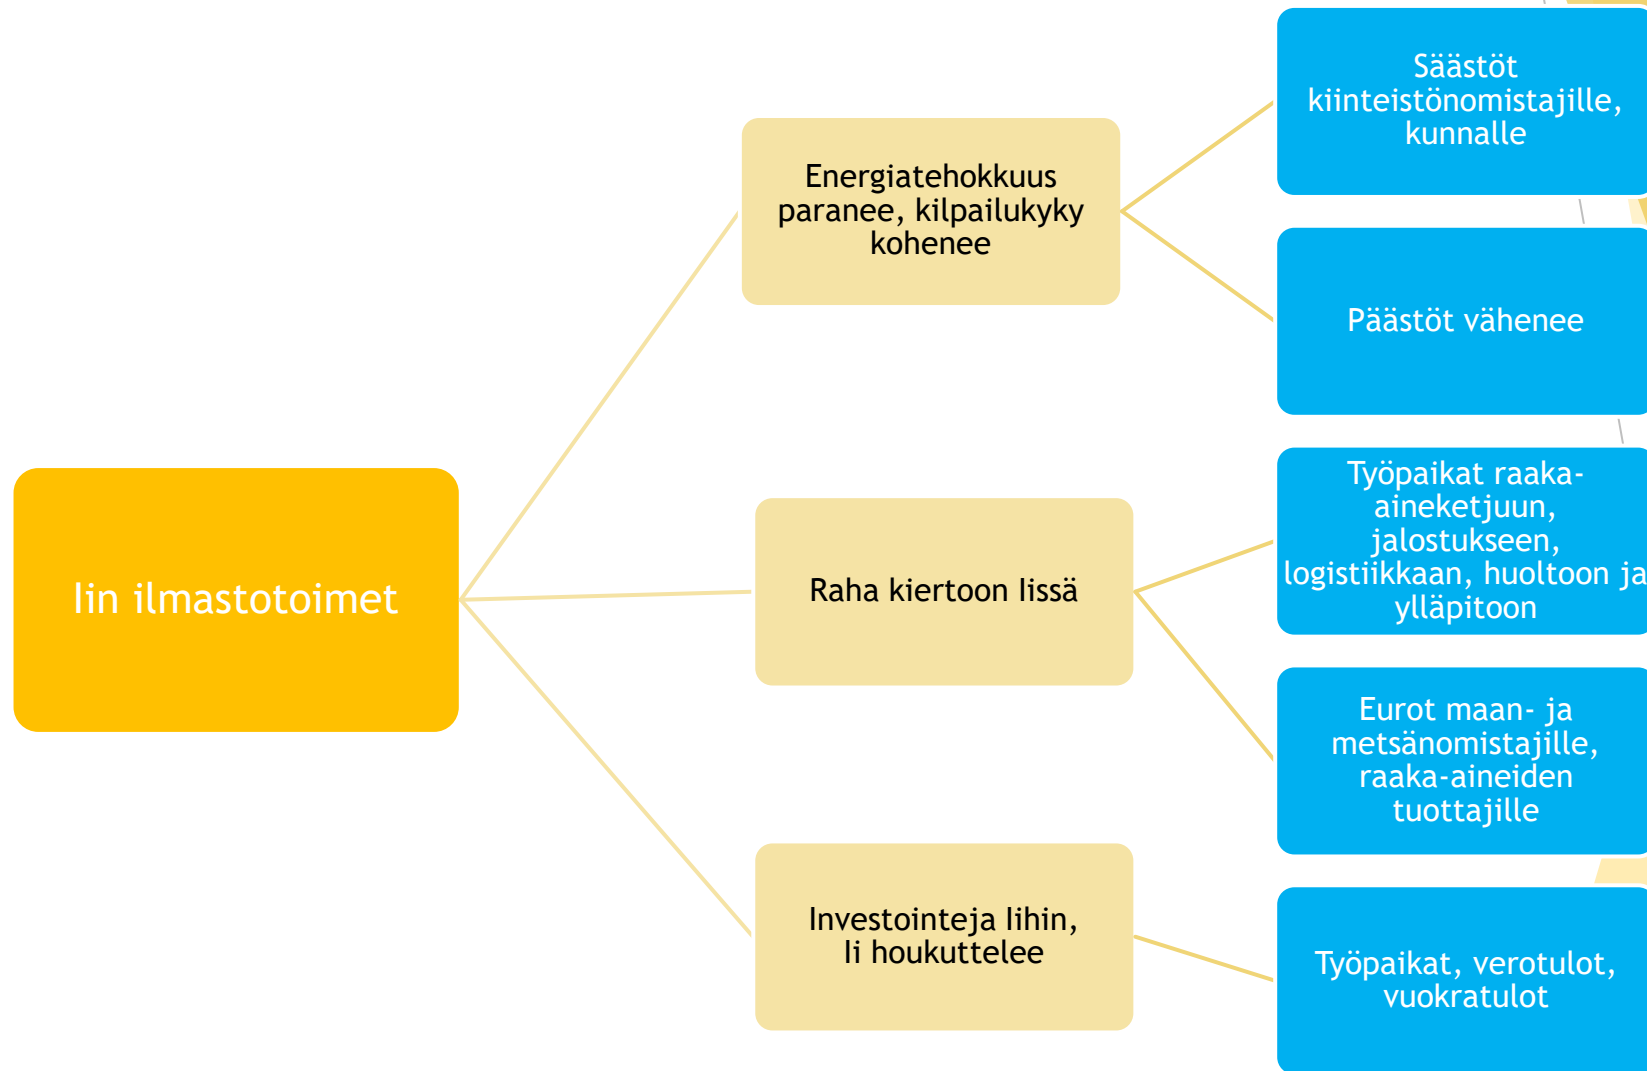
Iin ilmastotoimet

Energiatehokkuus paranee, kilpailukyky kohenee

Säästöt kiinteistönomistajille, kunnalle

Päästöt vähenee

Raha kiertoon lissä

Työpaikat raaka-aineketjuun, jalostukseen, logistiikkaan, huoltoon ja ylläpitoon

Eurot maan- ja metsänomistajille, raaka-aineiden tuottajille

Investointeja Iihin, Ii houkuttelee

Työpaikat, verotulot, vuokratulot